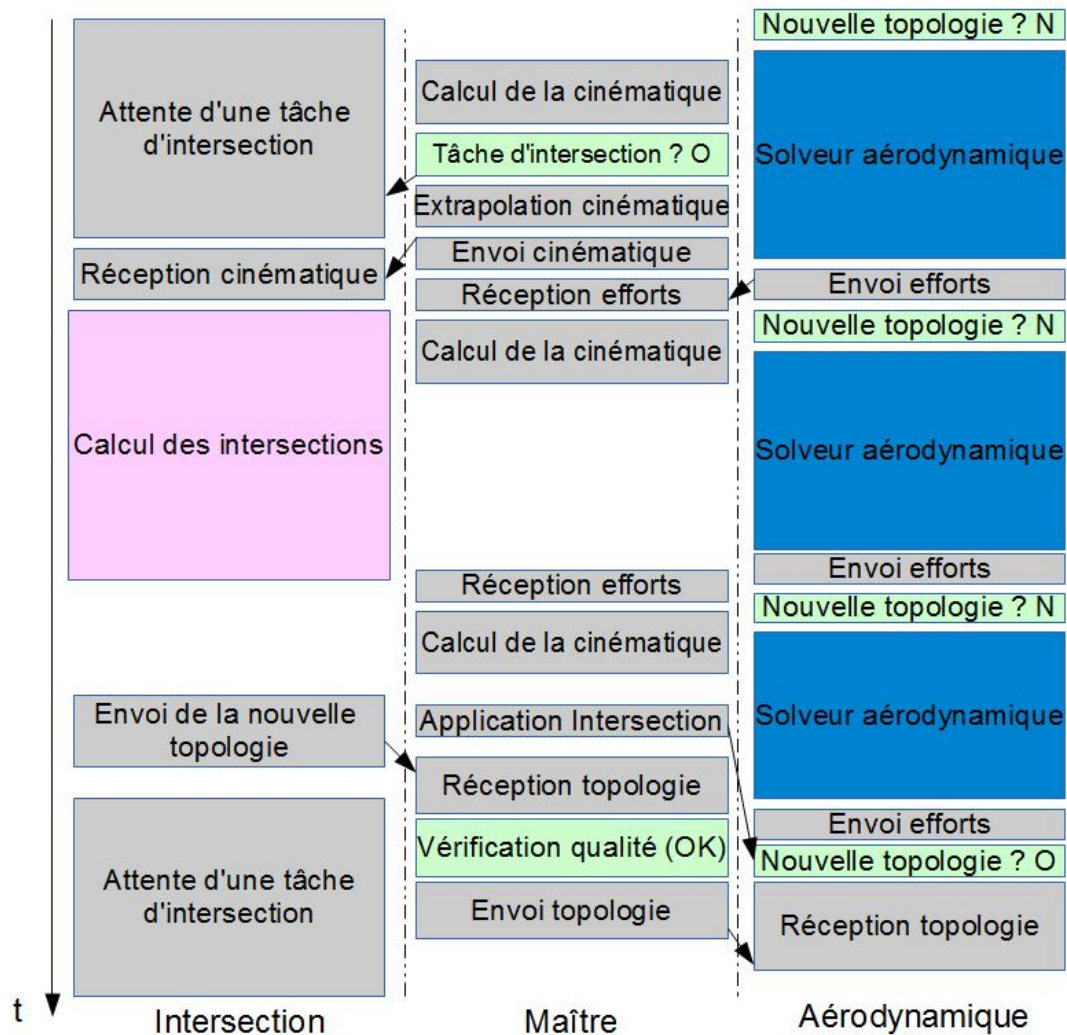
Attente d'une tâche d'intersection

Réception cinématique

Calcul des intersections

Envoi de la nouvelle topologie

Attente d'une tâche d'intersection

Calcul de la cinématique

Tâche d'intersection ? O

Extrapolation cinématique

Envoi cinématique

Réception efforts

Calcul de la cinématique

Réception efforts

Calcul de la cinématique

Application Intersection

Réception topologie

Vérification qualité (OK)

Envoi topologie

Nouvelle topologie ? N

Solveur aérodynamique

Envoi efforts

Nouvelle topologie ? N

Solveur aérodynamique

Envoi efforts

Nouvelle topologie ? N

Solveur aérodynamique

Envoi efforts

Nouvelle topologie ? O

Réception topologie

t

Intersection

Maître

Aérodynamique